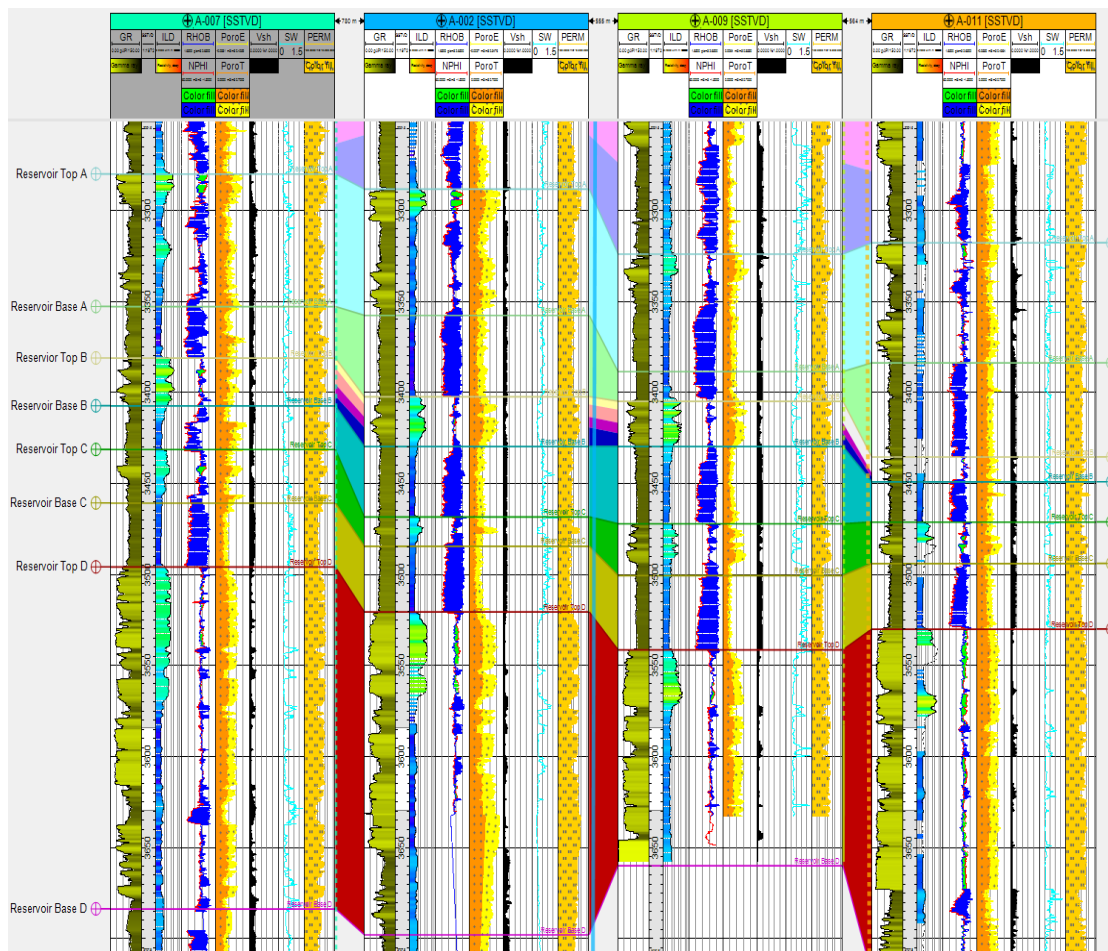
A-007 [SSTVD]
780 m
A-002 [SSTVD]
886 m
A-009 [SSTVD]
864 m
A-011 [SSTVD]

GR ILD RHOB PoroE Vsh SW PERM
0 1.5
NPHI PoroT
Color fill Color fill
Color fill Color fill

GR ILD RHOB PoroE Vsh SW PERM
0 1.5
NPHI PoroT
Color fill Color fill
Color fill Color fill

GR ILD RHOB PoroE Vsh SW PERM
0 1.5
NPHI PoroT
Color fill Color fill
Color fill Color fill

GR ILD RHOB PoroE Vsh SW PERM
0 1.5
NPHI PoroT
Color fill Color fill
Color fill Color fill

Reservoir Top A
Reservoir Base A
Reservoir Top B
Reservoir Base B
Reservoir Top C
Reservoir Base C
Reservoir Top D
Reservoir Base D

3300
3350
3400
3450
3500
3550
3600
3650

Reservoir Top A
Reservoir Base A
Reservoir Top B
Reservoir Base B
Reservoir Top C
Reservoir Base C
Reservoir Top D
Reservoir Base D